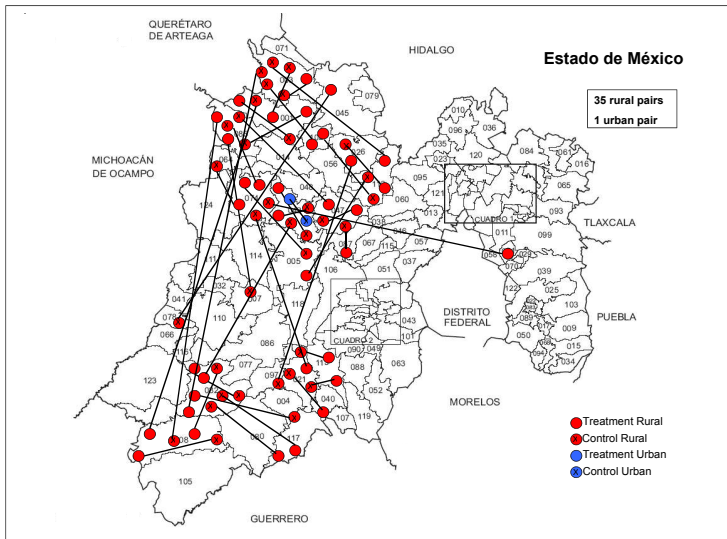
QUERÉTARO DE ARTEAGA

HIDALGO

Estado de México

35 rural pairs
1 urban pair

MICHOACÁN DE OCAMPO

TLAXCALA

DISTRITO FEDERAL

PUEBLA

MORELOS

GUERRERO

CUADRO 1

CUADRO 2

071 045 079 010 036 096 035 120 084 061 016 026 095 023 121 065 060 013 093 046 011 099 124 067 115 057 037 114 005 106 051 025 032 118 103 041 007 110 043 078 066 086 009 015 077 088 063 097 123 004 052 040 107 119 105 117 080 050 108 070 122

● Treatment Rural
● Control Rural
● Treatment Urban
● Control Urban